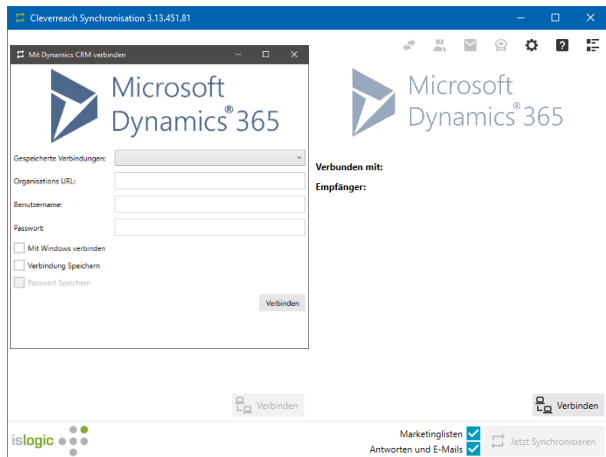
Cleverreach Synchronisation 3.13.451.81

Mit Dynamics CRM verbinden

Microsoft Dynamics® 365

Gespeicherte Verbindungen:

Organisations URL:

Benutzername:

Passwort:

Mit Windows verbinden

Verbindung Speichern

Passwort Speichern

Verbinden

Microsoft Dynamics® 365

Verbunden mit:

Empfänger:

Verbinden

Verbinden

islogic

Marketinglisten

Antworten und E-Mails

Jetzt Synchronisieren